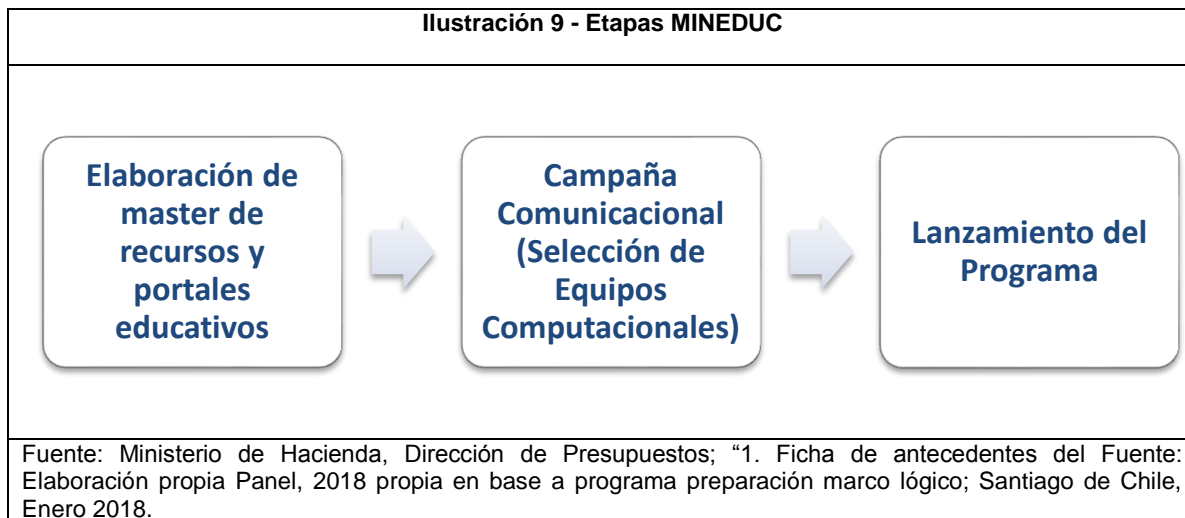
Ilustración 9 - Etapas MINEDUC

Elaboración de master de recursos y portales educativos

Campaña Comunicacional (Selección de Equipos Computacionales)

Lanzamiento del Programa

Fuente: Ministerio de Hacienda, Dirección de Presupuestos; "1. Ficha de antecedentes del Fuente: Elaboración propia Panel, 2018 propia en base a programa preparación marco lógico; Santiago de Chile, Enero 2018.